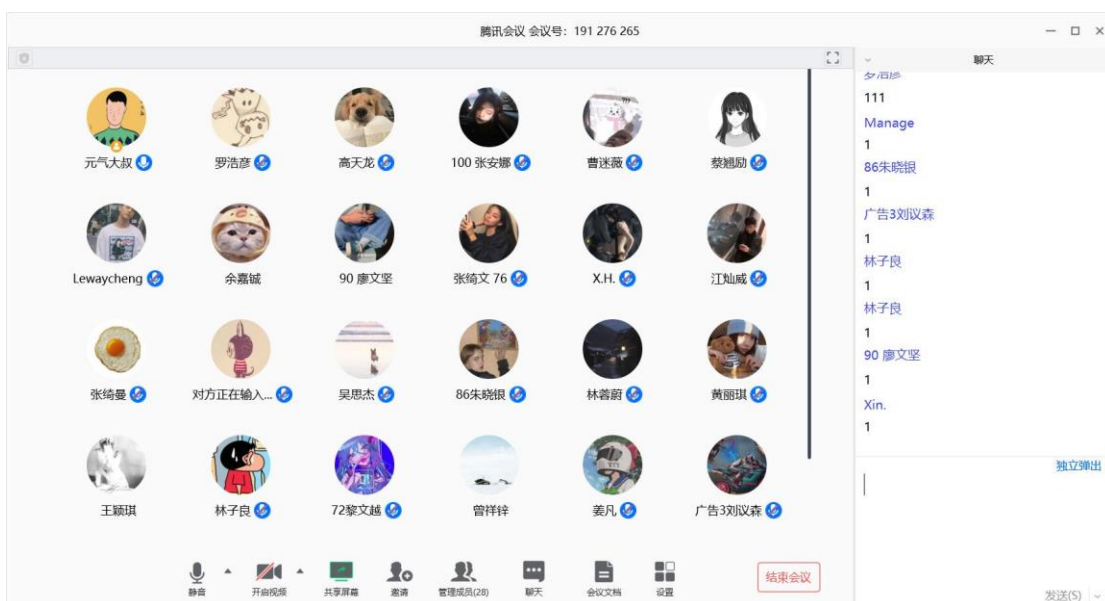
腾讯会议 会议号：191 276 265

元气大叔
罗浩彦
高天龙
100 张安娜
曹迷薇
蔡媚励
Lewaycheng
余嘉城
90 廖文坚
张绮文 76
X.H.
江灿威
张绮曼
对方正在输入...
吴思杰
86朱晓银
林蓍蔚
黄丽琪
王颍琪
林子良
72黎文越
曾祥锌
姜凡
广告3刘议森

静音
开启视频
共享屏幕
邀请
管理成员(28)
聊天
会议文档
设置
结束会议

聊天
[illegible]
111
Manage
1
86朱晓银
1
广告3刘议森
1
林子良
1
林子良
1
90 廖文坚
1
Xin.
1
独立弹出
发送(S)